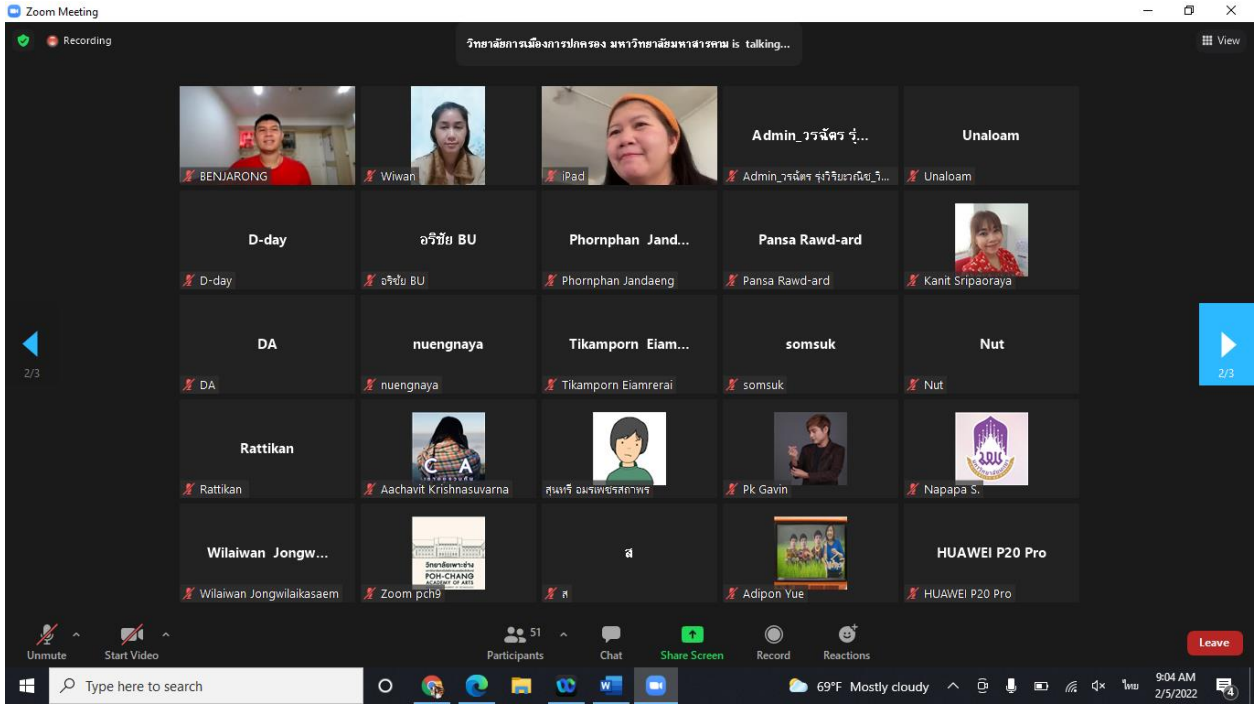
Zoom Meeting

Recording

วิทยาลัยการเมืองการปกครอง มหาวิทยาลัยมหาสารคาม is talking...

View

BENJARONG

Wiwan

iPad

Admin_วรฉัตร รุ่...
Admin_วรฉัตร รุ่งริริยาวณิช_วิ...

Unaloam
Unaloam

D-day
D-day

อริชัย BU
อริชัย BU

Phornphan Jand...
Phornphan Jandaeng

Pansa Rawd-ard
Pansa Rawd-ard

Kanit Sripaoraya

DA
DA

nuengnaya
nuengnaya

Tikamporn Eiam...
Tikamporn Eiamrerai

somsuk
somsuk

Nut
Nut

2/3

2/3

Rattikan
Rattikan

C A
Aachavit Krishnasuvarna

สุนทรี อมรเพชรสถาพร

Pk Gavin

Napapa S.

Wilaiwan Jongw...
Wilaiwan Jongwilaikasaem

POH-CHANG ACADEMY OF ARTS
Zoom pch9

ส
ส

Adipon Yue

HUAWEI P20 Pro
HUAWEI P20 Pro

Unmute
Start Video
51
Participants
Chat
Share Screen
Record
Reactions
Leave

Type here to search
69°F Mostly cloudy
ไทย
9:04 AM
2/5/2022
4